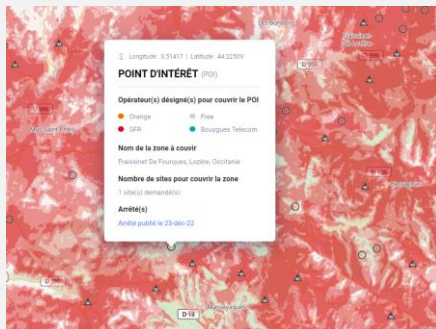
Longitude : 3.51417 | Latitude : 44.22509

POINT D'INTÉRÊT (POI)

Opérateur(s) désigné(s) pour couvrir le POI

Orange
Free
SFR
Bouygues Telecom

Nom de la zone à couvrir

Fraissinet De Fourques, Lozère, Occitanie

Nombre de sites pour couvrir la zone

1 site(s) demandé(s)

Arrêté(s)

Arrêté publié le 23-déc-22

D996

D18

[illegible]

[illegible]